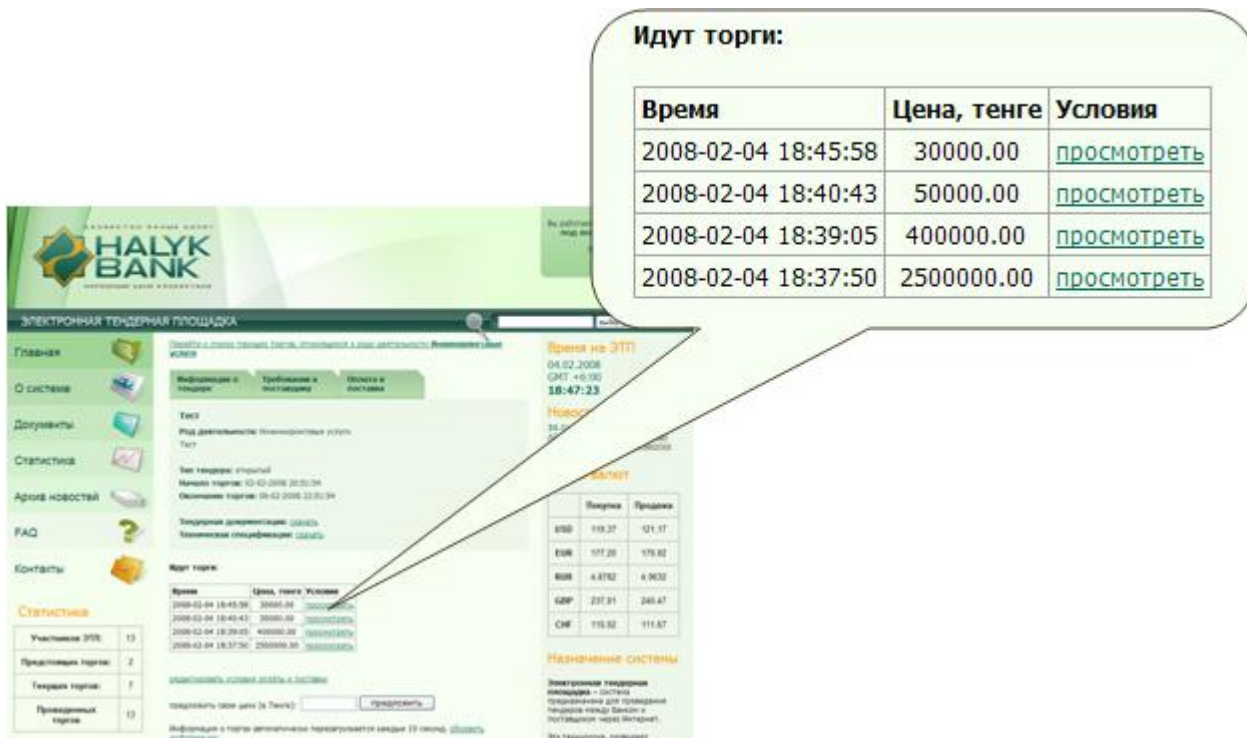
Идут торги:

| Время | Цена, тенге | Условия |
|---|---|---|
| 2008-02-04 18:45:58 | 30000.00 | просмотреть |
| 2008-02-04 18:40:43 | 50000.00 | просмотреть |
| 2008-02-04 18:39:05 | 400000.00 | просмотреть |
| 2008-02-04 18:37:50 | 2500000.00 | просмотреть |

HALYK BANK

ЭЛЕКТРОННАЯ ТЕНДЕРНАЯ ПЛОЩАДКА

Главная
О системе
Документы
Статистика
Архив новостей
FAQ
Контакты

Статистика

| Участников ЭТП: | 13 |
|---|---|
| Предстоящих торгов: | 2 |
| Текущих торгов: | 7 |
| Проведенных торгов: | 13 |

Информация о тендере | Требования к поставщику | Оплата и поставка

Тест

Род деятельности: Инжиниринговые услуги

Тест

Тип тендера: открытый
Начало торгов: 02-02-2008 20:51:34
Окончание торгов: 06-02-2008 22:51:34

Тендерная документация: скачать
Техническая спецификация: скачать

Идут торги:

| Время | Цена, тенге | Условия |
|---|---|---|
| 2008-02-04 18:45:58 | 30000.00 | просмотреть |
| 2008-02-04 18:40:43 | 50000.00 | просмотреть |
| 2008-02-04 18:39:05 | 400000.00 | просмотреть |
| 2008-02-04 18:37:50 | 2500000.00 | просмотреть |

предложить свою цену (в Тенге): предложить

Время на ЭТП
04.02.2008
GMT +6:00
18:47:23

Новости

Курсы валют

| | Покупка | Продажа |
|---|---|---|
| USD | 119.37 | 121.17 |
| EUR | 177.20 | 179.82 |
| RUR | 4.8782 | 4.9632 |
| GBP | 237.91 | 240.47 |
| CHF | 110.02 | 111.67 |

Назначение системы

Электронная тендерная площадка – система предназначена для проведения тендеров между Банком и поставщиком через Интернет.